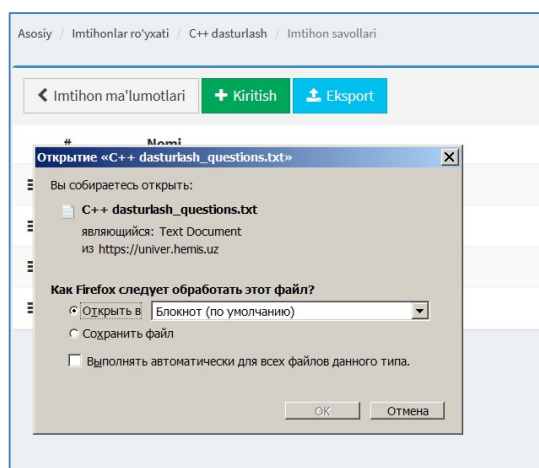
Asosiy / Imtihonlar ro'yxati / C++ dasturlash / Imtihon savollari

Imtihon ma'lumotlari
Kiritish
Eksport

#
Nomi

Открытие «C++ dasturlash_questions.txt»

Вы собираетесь открыть:

C++ dasturlash_questions.txt
являющийся: Text Document
из https://univer.hemis.uz

Как Firefox следует обработать этот файл?

Открыть в Блокнот (по умолчанию)
Сохранить файл

Выполнять автоматически для всех файлов данного типа.

OK
Отмена